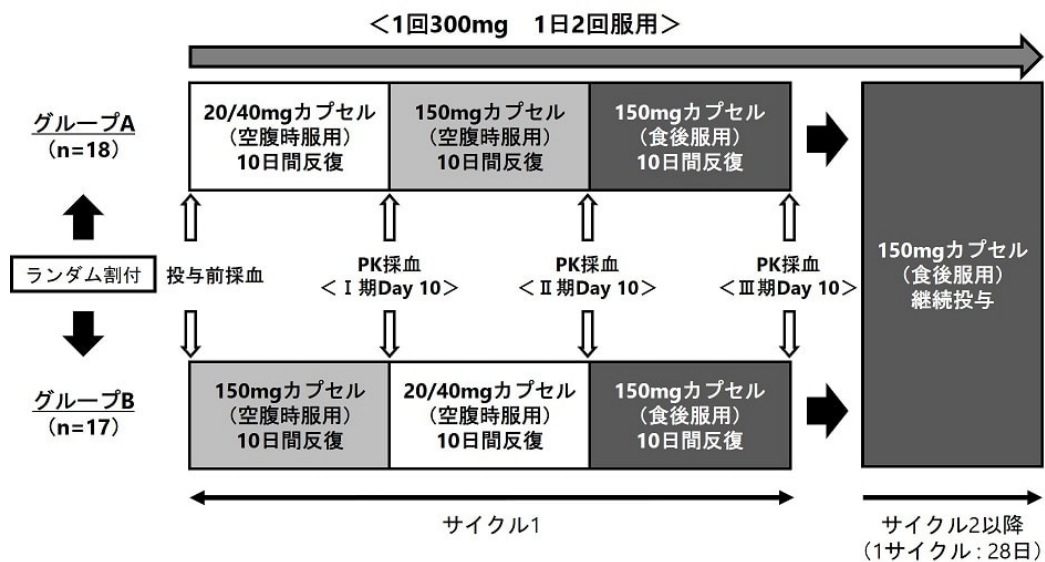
<1回300mg　1日2回服用>

グループA
（n=18）

20/40mgカプセル
（空腹時服用）
10日間反復

150mgカプセル
（空腹時服用）
10日間反復

150mgカプセル
（食後服用）
10日間反復

ランダム割付

投与前採血

PK採血
< I 期Day 10>

PK採血
< II 期Day 10>

PK採血
< III 期Day 10>

150mgカプセル
（食後服用）
継続投与

グループB
（n=17）

150mgカプセル
（空腹時服用）
10日間反復

20/40mgカプセル
（空腹時服用）
10日間反復

150mgカプセル
（食後服用）
10日間反復

サイクル1

サイクル2以降
（1サイクル：28日）